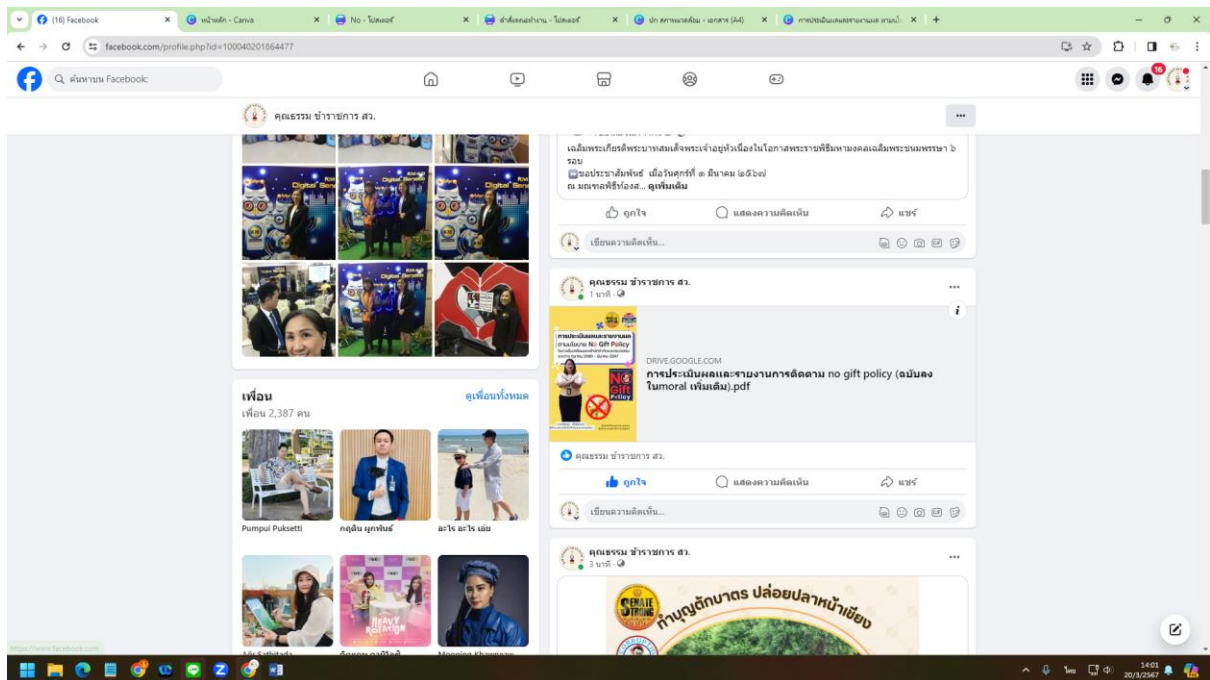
(16) Facebook
หน้าหลัก - Canva
No - โฟลเดอร์
คำสั่งคณะทำงาน - โฟลเดอร์
ปก สภาพแวดล้อม - เอกสาร (A4)
การประเมินผลและรายงานผล ตามนโ

facebook.com/profile.php?id=100040201864477

ค้นหาบน Facebook

16

คุณธรรม ข้าราชการ สว.

เฉลิมพระเกียรติพระบาทสมเด็จพระเจ้าอยู่หัวเนื่องในโอกาสพระราชพิธีมหามงคลเฉลิมพระชนมพรรษา ๖ รอบ
ขอประชาสัมพันธ์ เมื่อวันศุกร์ที่ ๑ มีนาคม ๒๕๖๗
ณ มณฑลพิธีท้องส... ดูเพิ่มเติม

ถูกใจ
แสดงความคิดเห็น
แชร์

เขียนความคิดเห็น...

คุณธรรม ข้าราชการ สว.
1 นาที

การประเมินผลและรายงานผล ตามนโยบาย No Gift Policy

DRIVE.GOOGLE.COM
การประเมินผลและรายงานการติดตาม no gift policy (ฉบับลงในmoral เพิ่มเติม).pdf

คุณธรรม ข้าราชการ สว.

ถูกใจ
แสดงความคิดเห็น
แชร์

เขียนความคิดเห็น...

คุณธรรม ข้าราชการ สว.
3 นาที

SENATE STRONG
ทำบุญตักบาตร ปล่อยปลาหน้าเขียง

เพื่อน
ดูเพื่อนทั้งหมด
เพื่อน 2,387 คน

Pumpui Puksetti
กฤติน ผูกพันธ์
อะไร อะไร เอ่ย

https://www.facebook.com

14:01
20/3/2567